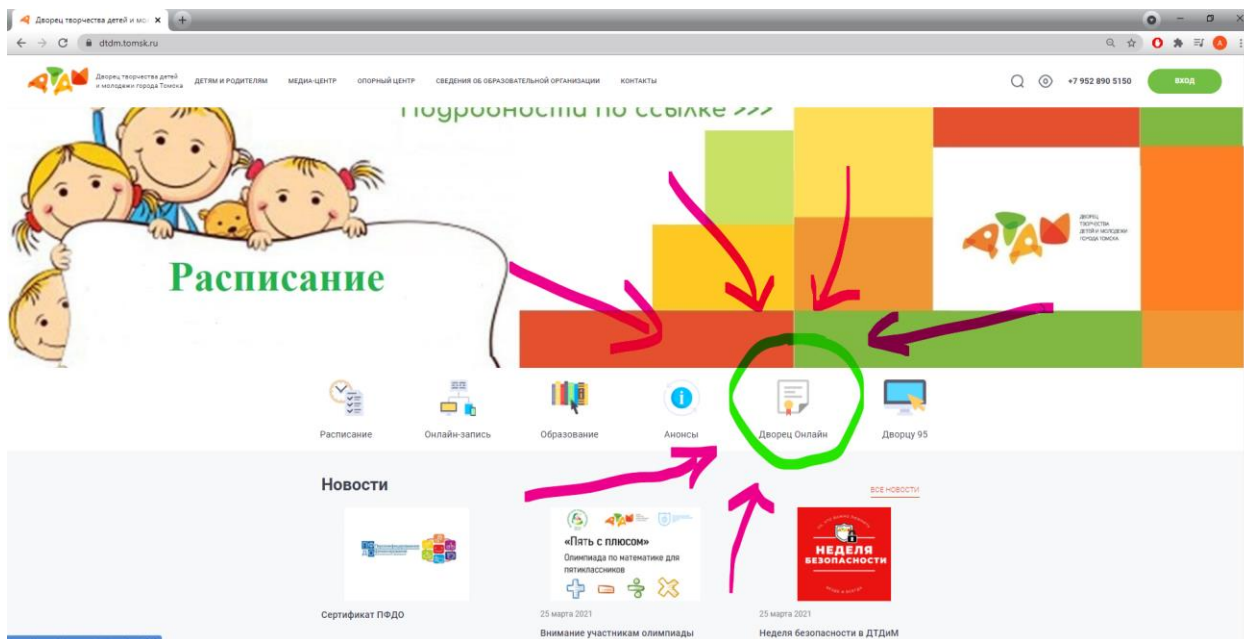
Дворец творчества детей и мо ×
dtdm.tomsk.ru

Дворец творчества детей и молодежи города Томска
ДЕТЯМ И РОДИТЕЛЯМ
МЕДИА-ЦЕНТР
ОПОРНЫЙ ЦЕНТР
СВЕДЕНИЯ ОБ ОБРАЗОВАТЕЛЬНОЙ ОРГАНИЗАЦИИ
КОНТАКТЫ
+7 952 890 5150
ВХОД

Подробности по ссылке >>>

Расписание

ДВОРЕЦ ТВОРЧЕСТВА ДЕТЕЙ И МОЛОДЕЖИ ГОРОДА ТОМСКА

Расписание
Онлайн-запись
Образование
Анонсы
Дворец Онлайн
Дворцу 95

Новости
ВСЕ НОВОСТИ

«Пять с плюсом»
Олимпиада по математике для пятиклассников

НЕДЕЛЯ БЕЗОПАСНОСТИ

Сертификат ПФДО

25 марта 2021
Внимание участникам олимпиады

25 марта 2021
Неделя безопасности в ДТДиМ